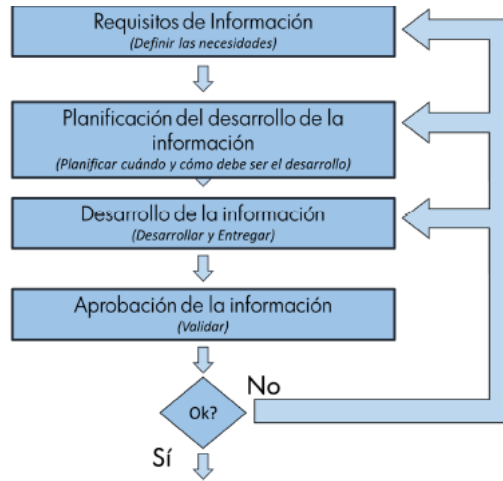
Requisitos de Información
(Definir las necesidades)

Planificación del desarrollo de la información
(Planificar cuándo y cómo debe ser el desarrollo)

Desarrollo de la información
(Desarrollar y Entregar)

Aprobación de la información
(Validar)

Ok?

No

Sí